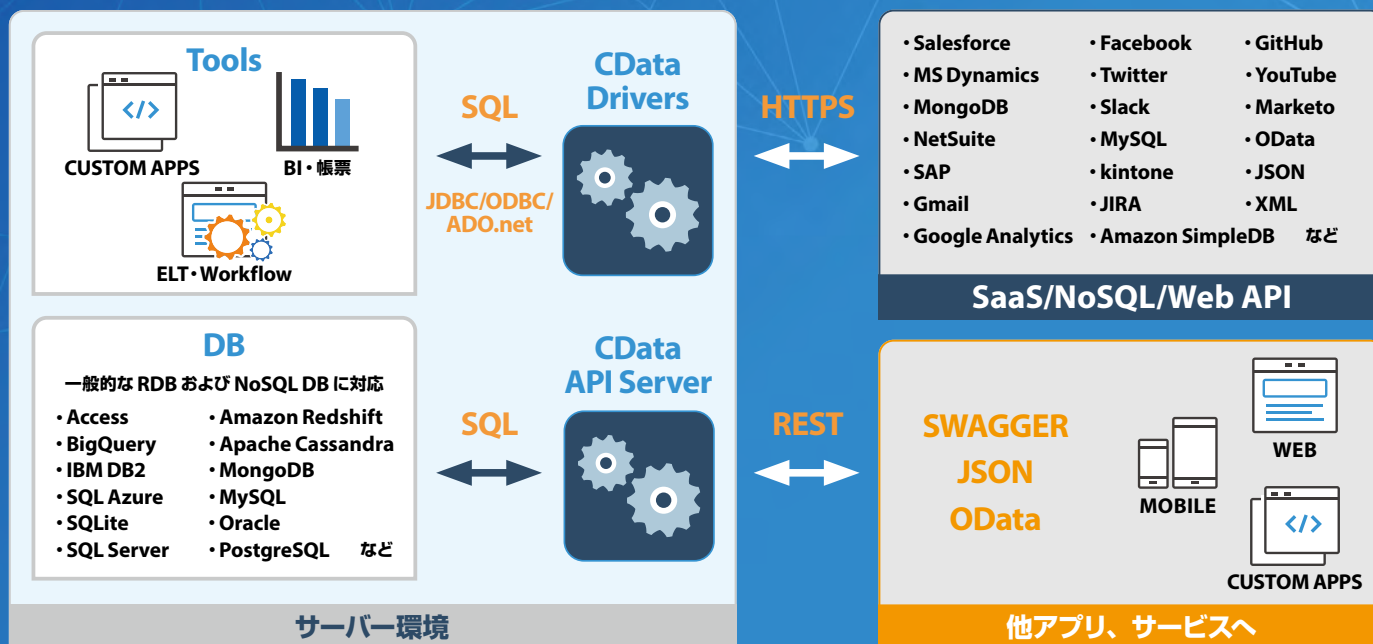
Tools

</>

CUSTOM APPS

BI・帳票

ELT・Workflow

SQL

JDBC/ODBC/ADO.net

CData Drivers

HTTPS

• Salesforce
• MS Dynamics
• MongoDB
• NetSuite
• SAP
• Gmail
• Google Analytics

• Facebook
• Twitter
• Slack
• MySQL
• kintone
• JIRA
• Amazon SimpleDB

• GitHub
• YouTube
• Marketo
• OData
• JSON
• XML
など

SaaS/NoSQL/Web API

DB

一般的な RDB および NoSQL DB に対応

• Access
• BigQuery
• IBM DB2
• SQL Azure
• SQLite
• SQL Server

• Amazon Redshift
• Apache Cassandra
• MongoDB
• MySQL
• Oracle
• PostgreSQL
など

SQL

CData API Server

REST

SWAGGER
JSON
OData

MOBILE

WEB

</>

CUSTOM APPS

サーバー環境

他アプリ、サービスへ